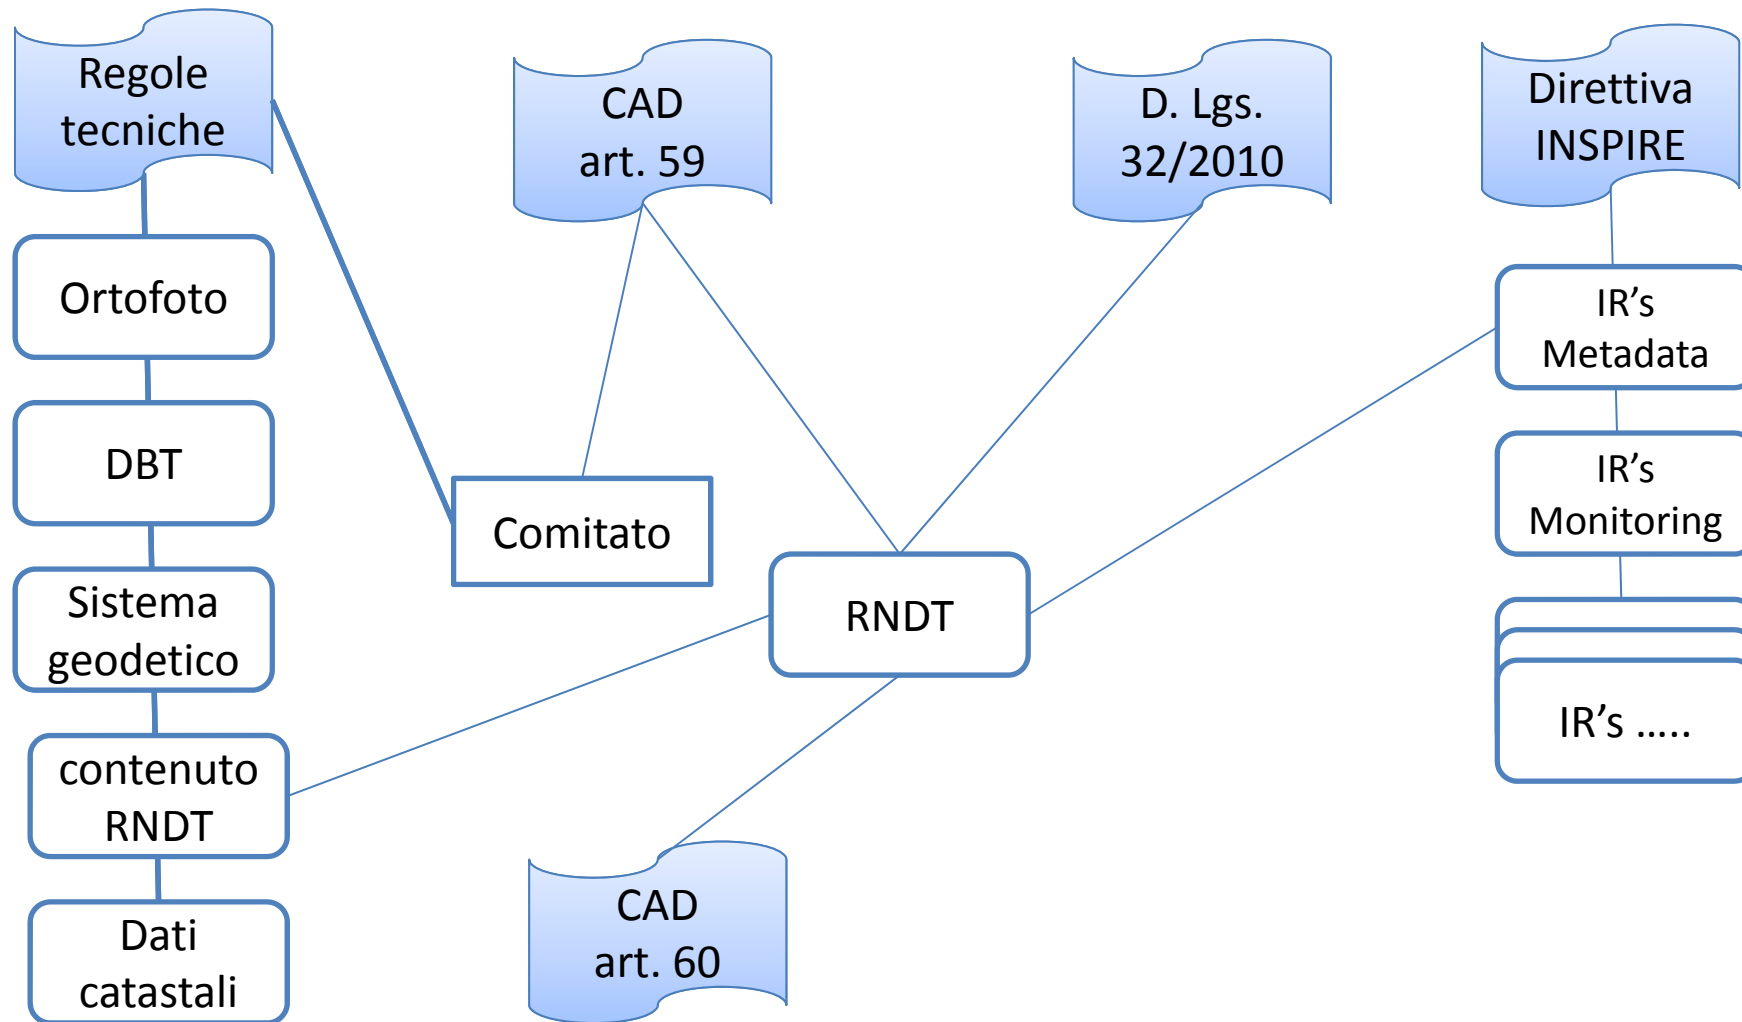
Regole tecniche

CAD art. 59

D. Lgs. 32/2010

Direttiva INSPIRE

Ortofoto

DBT

Sistema geodetico

contenuto RNDT

Dati catastali

Comitato

RNDT

IR’s Metadata

IR’s Monitoring

IR’s .....

CAD art. 60